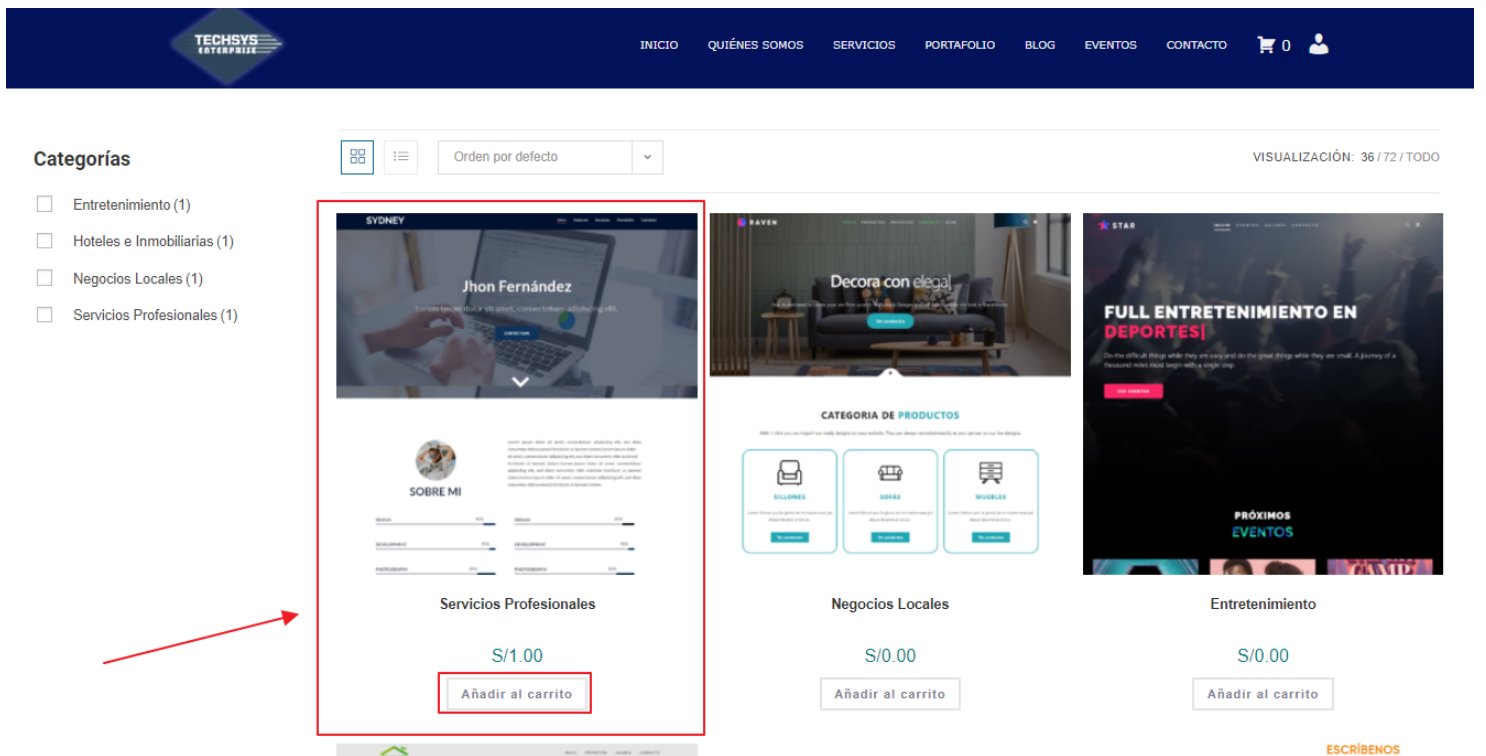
TECHSYS ENTERPRISE

INICIO QUIÉNES SOMOS SERVICIOS PORTAFOLIO BLOG EVENTOS CONTACTO 0

Categorías

Entretenimiento (1)

Hoteles e Inmobiliarias (1)

Negocios Locales (1)

Servicios Profesionales (1)

Orden por defecto

VISUALIZACIÓN: 36 / 72 / TODO

SYDNEY

Jhon Fernández

SOBRE MI

RAVEN

Decora con eleg

CATEGORIA DE PRODUCTOS

SILLONES

SOFÁS

MUEBLES

STAR

FULL ENTRETENIMIENTO EN DEPORTES|

PRÓXIMOS EVENTOS

Servicios Profesionales

S/1.00

Añadir al carrito

Negocios Locales

S/0.00

Añadir al carrito

Entretenimiento

S/0.00

Añadir al carrito

ESCRÍBENOS